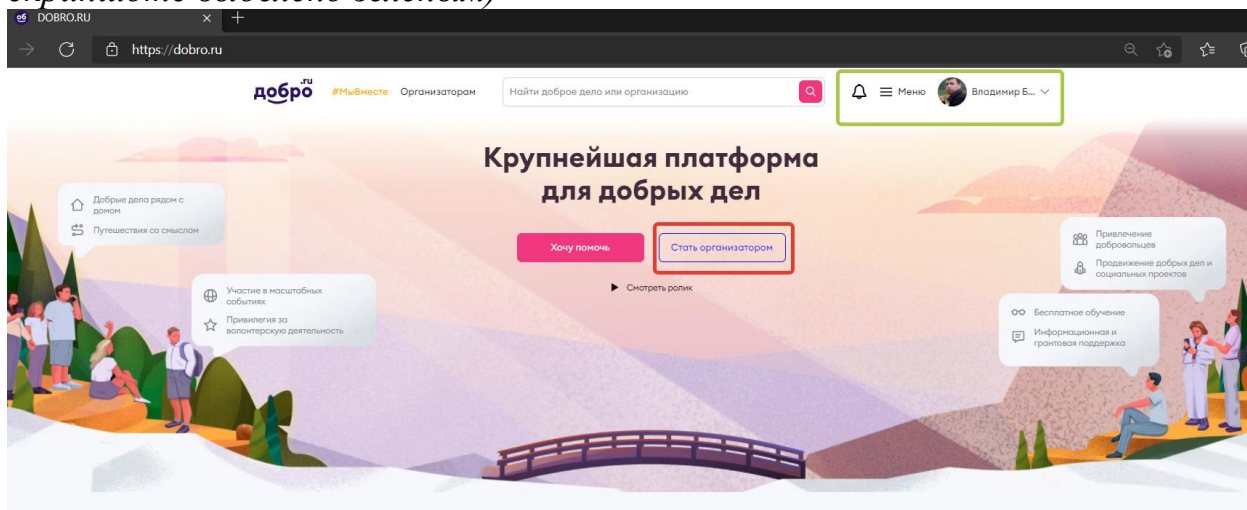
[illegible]

DOBRO.RU

https://dobro.ru

добро.ru #МыВместе Организаторам

Найти доброе дело или организацию

Меню Владимир Б...

Крупнейшая платформа для добрых дел

Хочу помочь

Стать организатором

Смотреть ролик

Добрые дела рядом с домом

Путешествия со смыслом

Участие в масштабных событиях

Привилегия за волонтерскую деятельность

Привлечение добровольцев

Продвижение добрых дел и социальных проектов

Бесплатное обучение

Информационная и грантовая поддержка